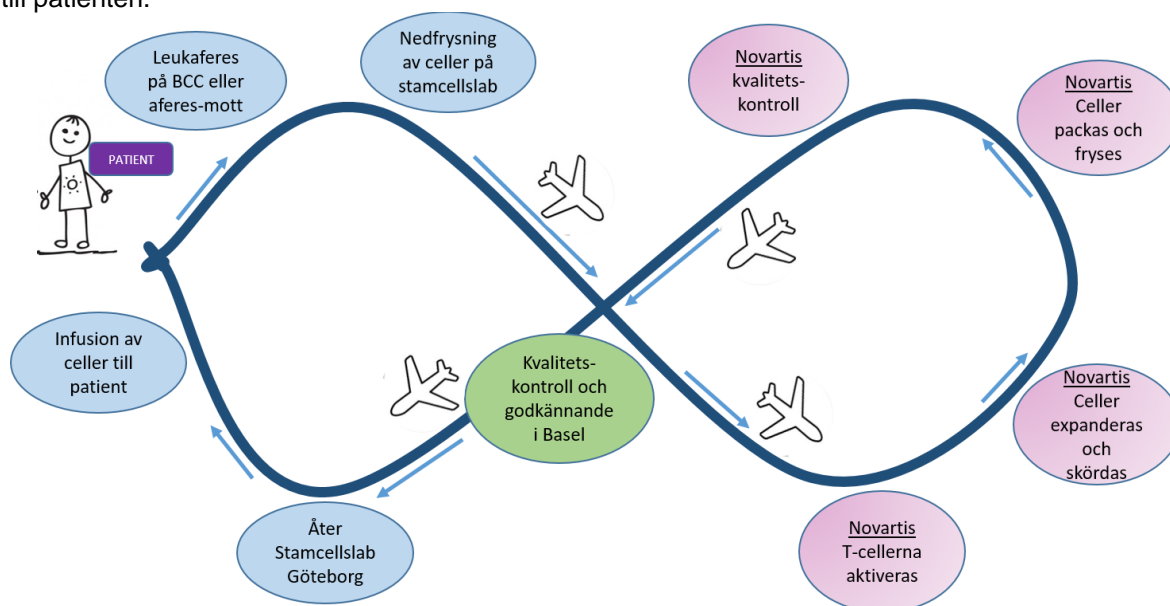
till patienten.

Leukaferes på BCC eller aferes-mott

Nedfrysning av celler på stamcellslab

Novartis kvalitets-kontroll

Novartis Celler packas och fryses

PATIENT

Infusion av celler till patient

Kvalitets-kontroll och godkännande i Basel

Novartis Celler expanderas och skördas

Åter Stamcellslab Göteborg

Novartis T-cellerna aktiveras